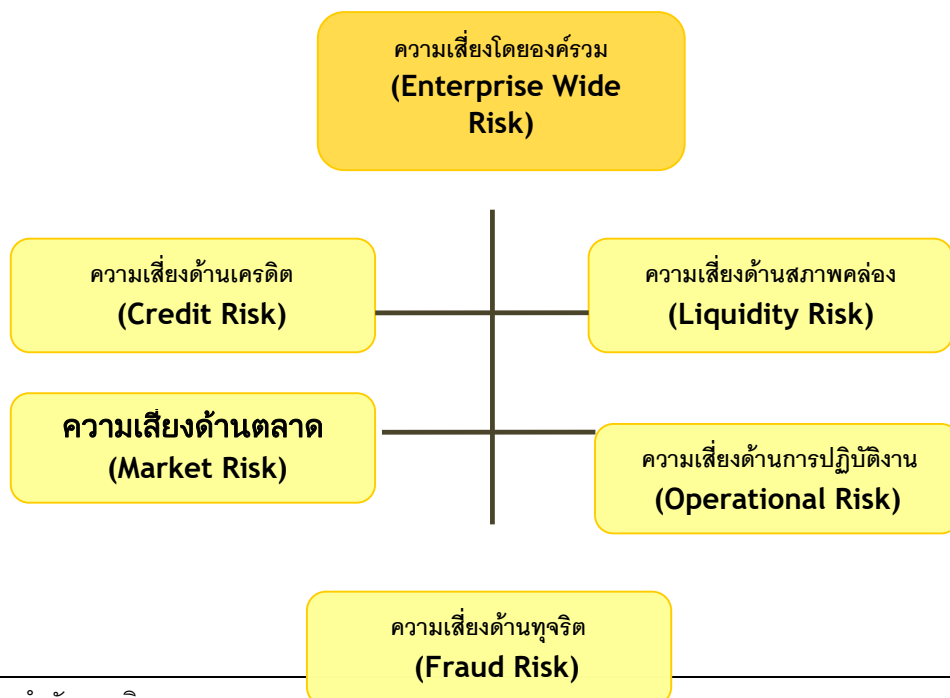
ความเสี่ยงโดยองค์รวม
(Enterprise Wide Risk)

ความเสี่ยงด้านเครดิต
(Credit Risk)

ความเสี่ยงด้านสภาพคล่อง
(Liquidity Risk)

ความเสี่ยงด้านตลาด
(Market Risk)

ความเสี่ยงด้านการปฏิบัติงาน
(Operational Risk)

ความเสี่ยงด้านทุจริต
(Fraud Risk)

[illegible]